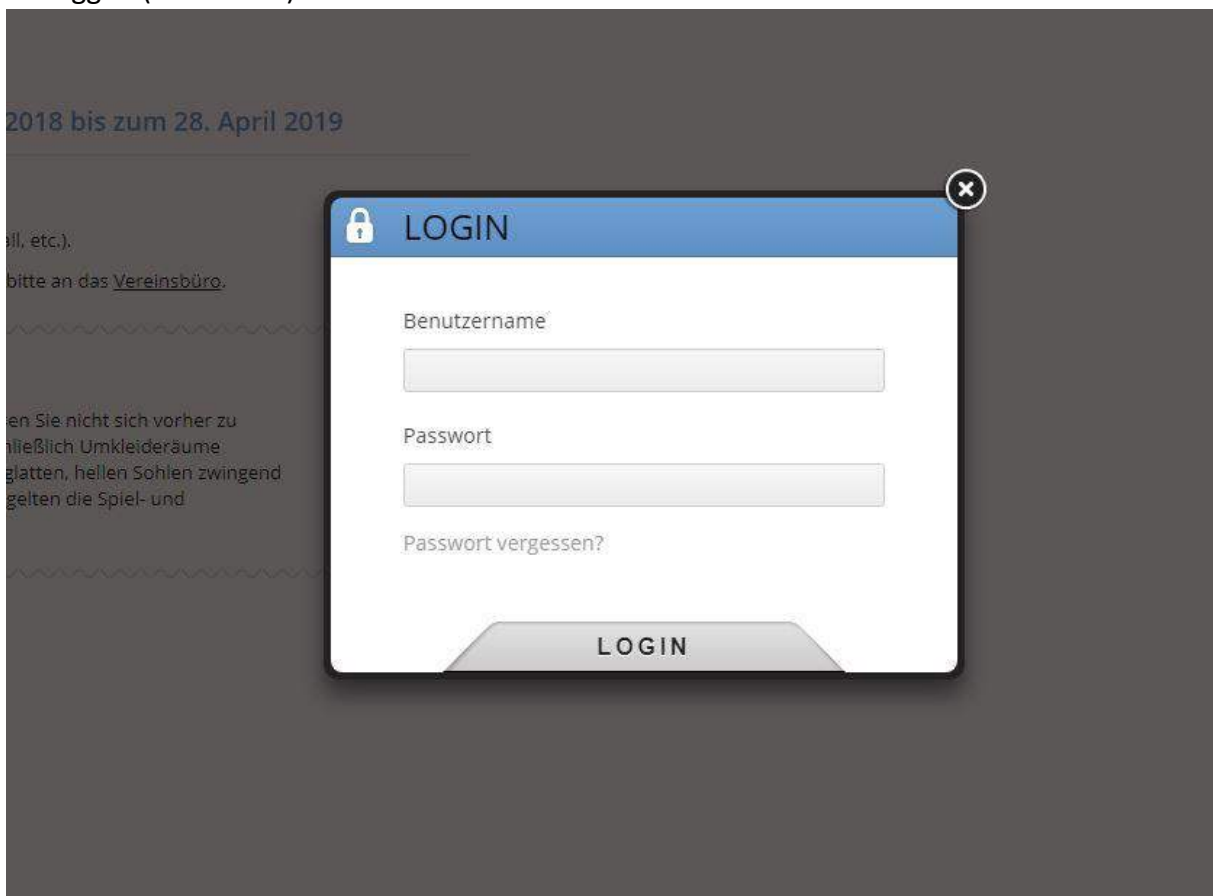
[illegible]ggt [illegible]

2018 bis zum 28. April 2019

all, etc.).

bitte an das Vereinsbüro.

en Sie nicht sich vorher zu
hließlich Umkleideräume
glatten, hellen Sohlen zwingend
gelten die Spiel- und

LOGIN

Benutzername

Passwort

Passwort vergessen?

LOGIN